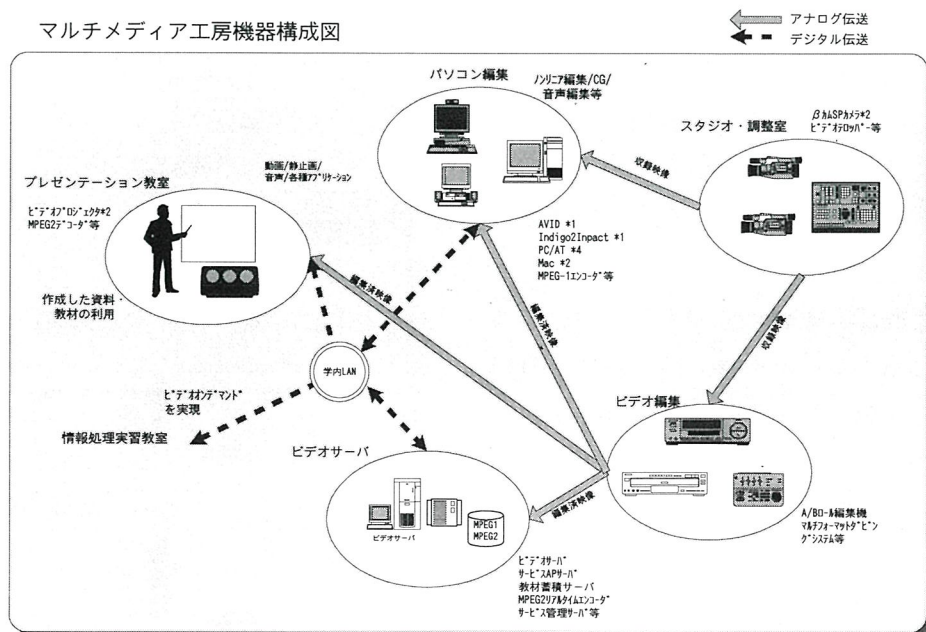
マルチメディア工房機器構成図

アナログ伝送
デジタル伝送

パソコン編集

ノンリニア編集/CG/
音声編集等

スタジオ・調整室

βカムSPカメラ*2
ビデオデロッパー等

収録映像

動画/静止画/
音声/各種アプリケーション

プレゼンテーション教室

ビデオプロジェクタ*2
MPEG2デコーダ等

AVID *1
Indigo2Inpact *1
PC/AT *4
Mac *2
MPEG-1エンコーダ等

編集済映像

編集済映像

作成した資料・
教材の利用

収録映像

学内LAN

ビデオオンデマンド
を実現

ビデオ編集

情報処理実習教室

ビデオサーバ

編集済映像

ビデオサーバ

MPEG1
MPEG2

A/Bロール編集機
マルチフォーマットダビングシステム等

ビデオサーバ
サービスAPサーバ
教材蓄積サーバ
MPEG2リアルタイムエンコーダ
サービス管理サーバ等